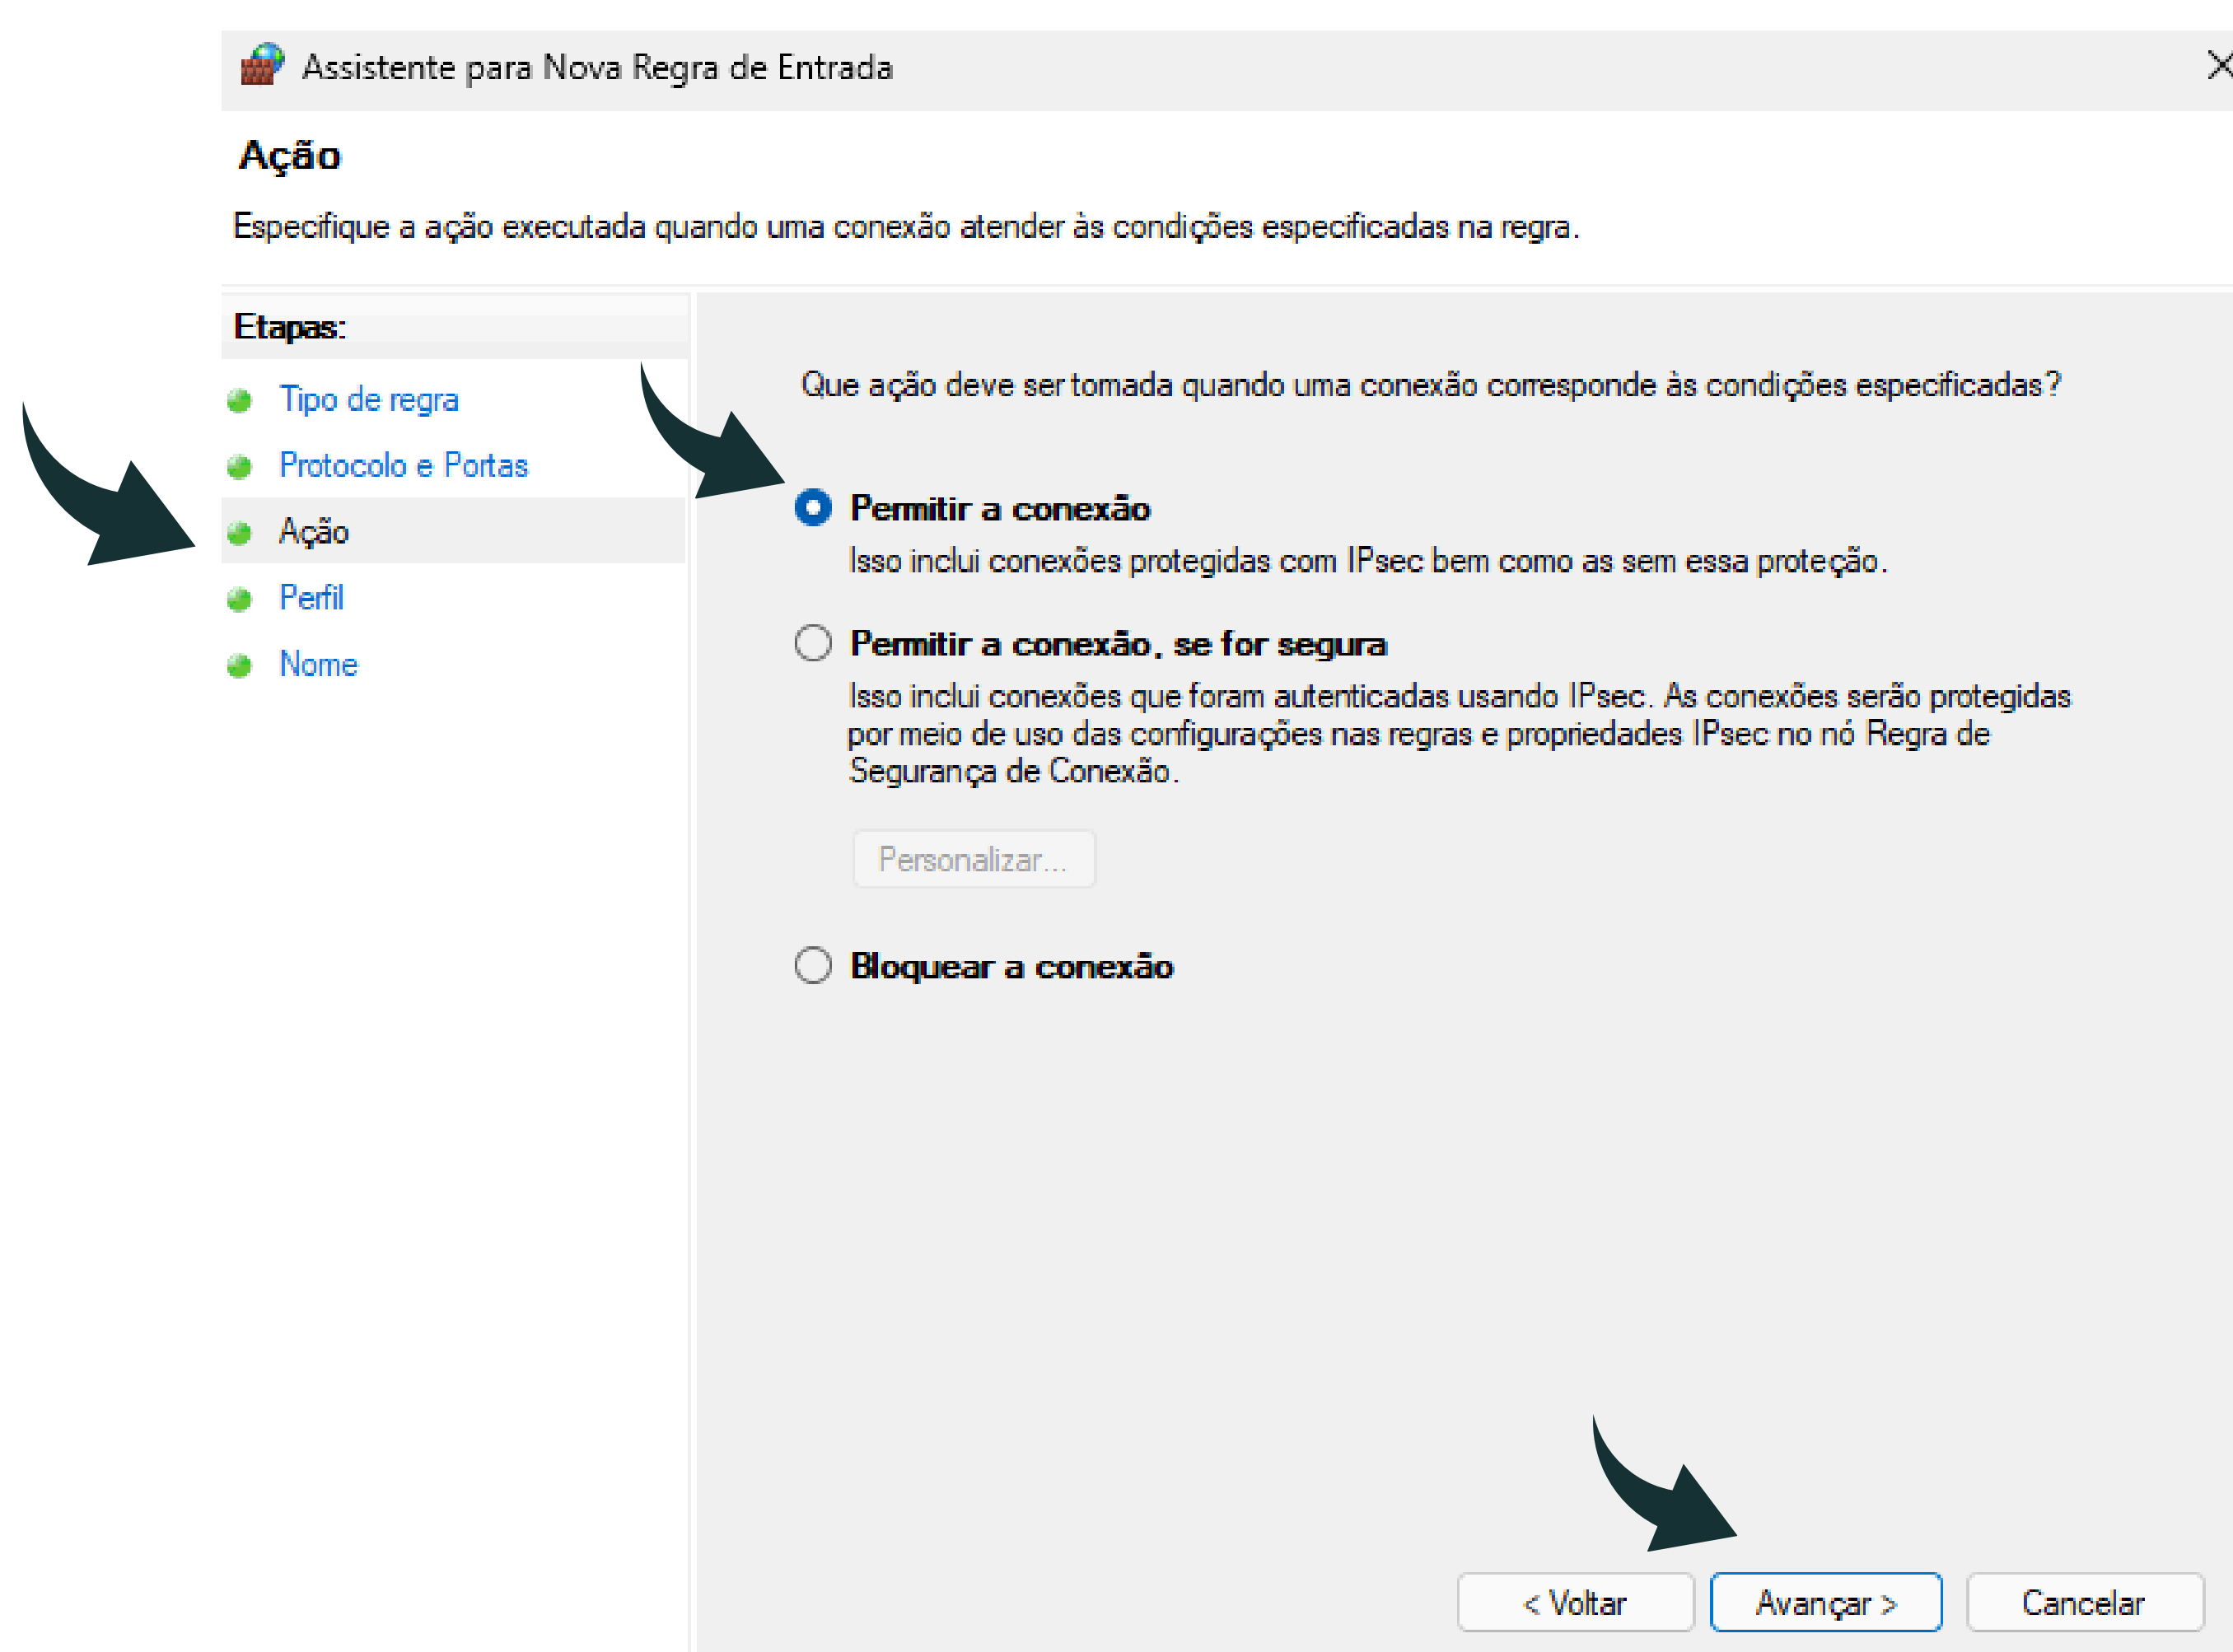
Assistente para Nova Regra de Entrada

Ação

Especifique a ação executada quando uma conexão atender às condições especificadas na regra.

Etapas:

Tipo de regra

Protocolo e Portas

Ação

Perfil

Nome

Que ação deve ser tomada quando uma conexão corresponde às condições especificadas?

Permitir a conexão

Isso inclui conexões protegidas com IPsec bem como as sem essa proteção.

Permitir a conexão, se for segura

Isso inclui conexões que foram autenticadas usando IPsec. As conexões serão protegidas por meio de uso das configurações nas regras e propriedades IPsec no nó Regra de Segurança de Conexão.

Personalizar...

Bloquear a conexão

< Voltar

Avançar >

Cancelar